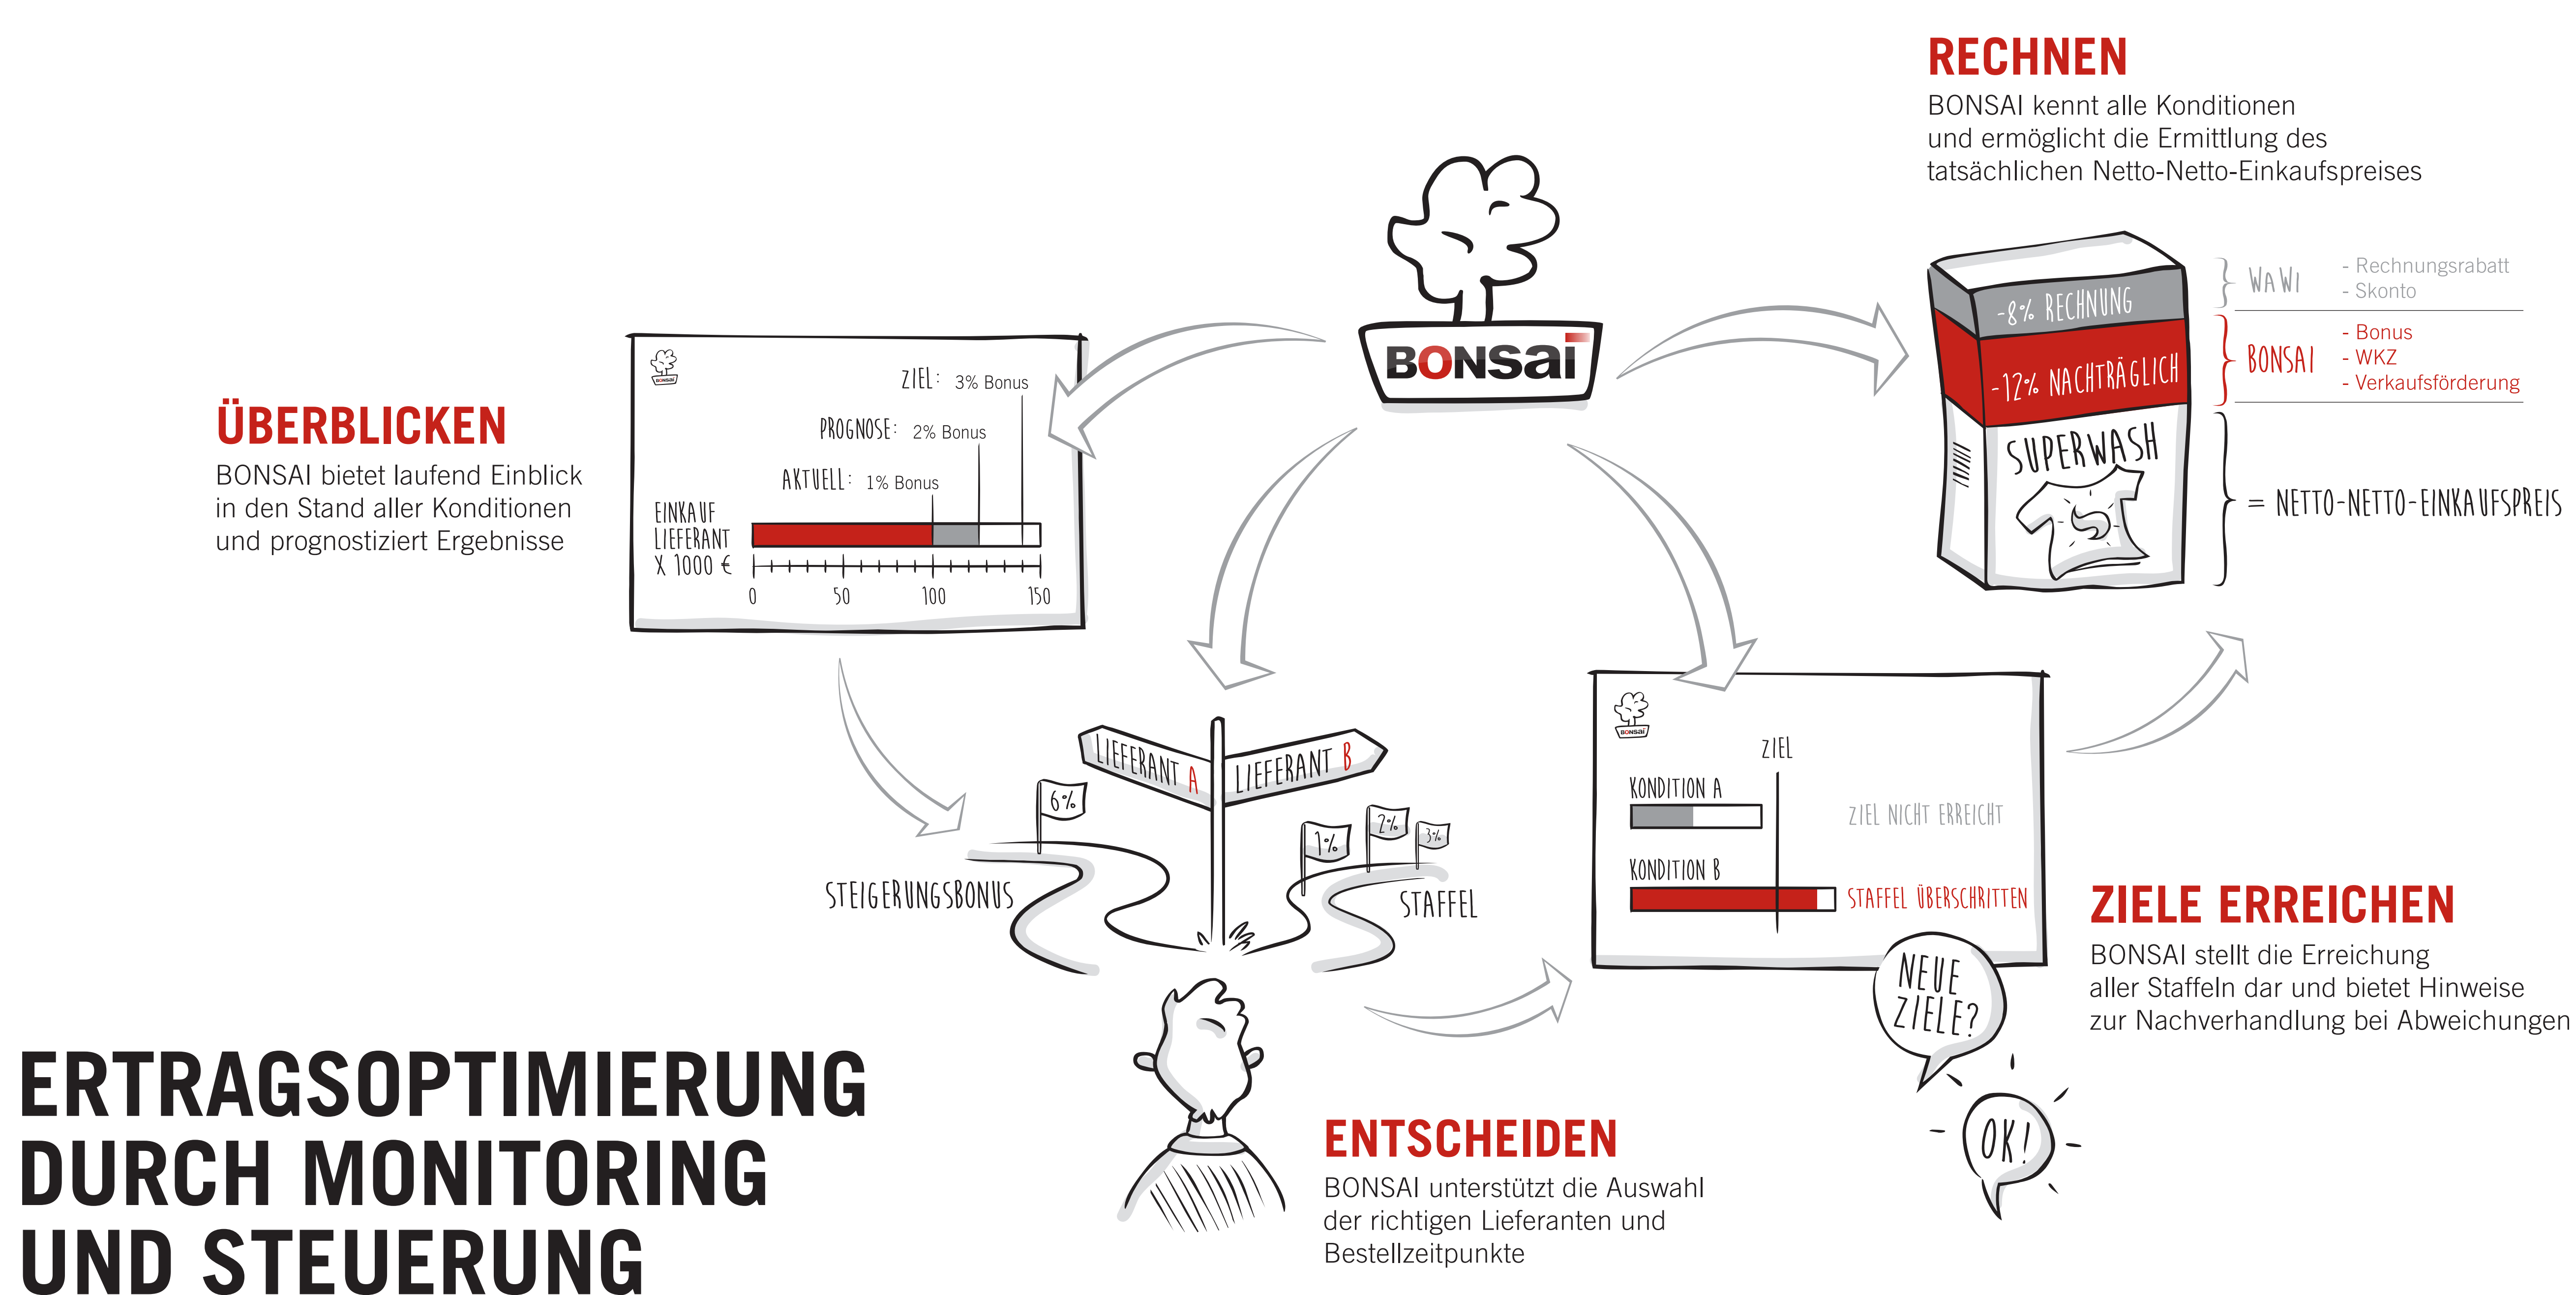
RECHNEN
BONSAI kennt alle Konditionen und ermöglicht die Ermittlung des tatsächlichen Netto-Netto-Einkaufspreises

BONSAI

ÜBERBLICKEN
BONSAI bietet laufend Einblick in den Stand aller Konditionen und prognostiziert Ergebnisse

ZIEL: 3% Bonus
PROGNOSE: 2% Bonus
AKTUELL: 1% Bonus
EINKAUF LIEFERANT X 1000 €
0 50 100 150

-8% RECHNUNG
-12% NACHTRÄGLICH
SUPERWASH

WAWI - Rechnungsrabatt - Skonto
BONSAI - Bonus - WKZ - Verkaufsförderung
= NETTO-NETTO-EINKAUFSPREIS

LIEFERANT A
LIEFERANT B
6%
1%
2%
3%
STEIGERUNGSBONUS
STAFFEL

ZIEL
KONDITION A
ZIEL NICHT ERREICHT
KONDITION B
STAFFEL ÜBERSCHRITTEN

NEUE ZIELE?
OK!

ZIELE ERREICHEN
BONSAI stellt die Erreichung aller Staffeln dar und bietet Hinweise zur Nachverhandlung bei Abweichungen

ENTSCHEIDEN
BONSAI unterstützt die Auswahl der richtigen Lieferanten und Bestellzeitpunkte

ERTRAGSOPTIMIERUNG DURCH MONITORING UND STEUERUNG